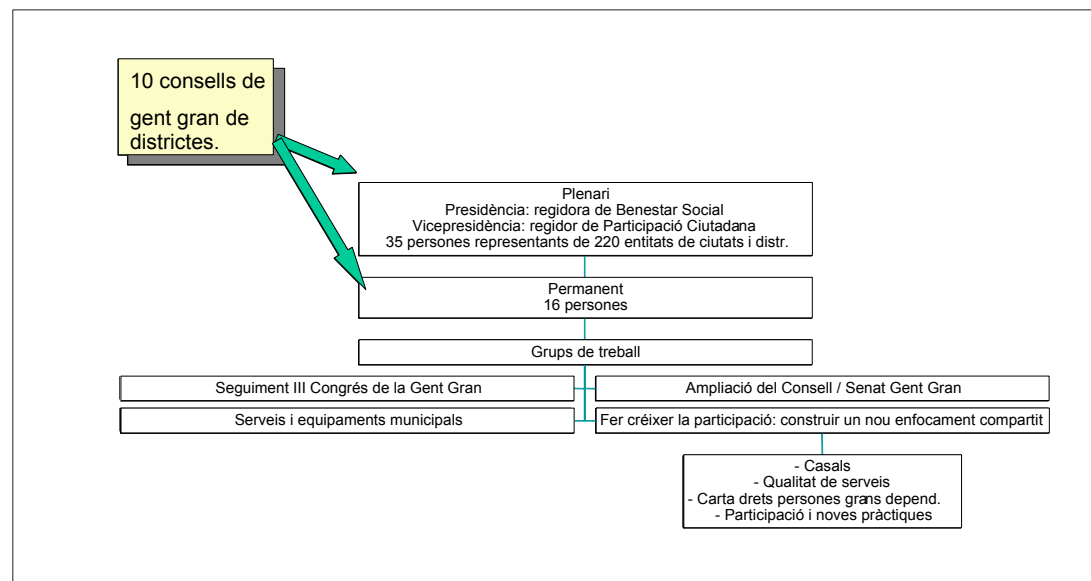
10 consells de gent gran de districtes.

Plenari
Presidència: regidora de Benestar Social
Vicepresidència: regidor de Participació Ciutadana
35 persones representants de 220 entitats de ciutats i distr.

Permanent
16 persones

Grups de treball

Seguiment III Congrés de la Gent Gran

Ampliació del Consell / Senat Gent Gran

Serveis i equipaments municipals

Fer créixer la participació: construir un nou enfocament compartit

- Casals
- Qualitat de serveis
- Carta drets persones grans depend.
- Participació i noves pràctiques